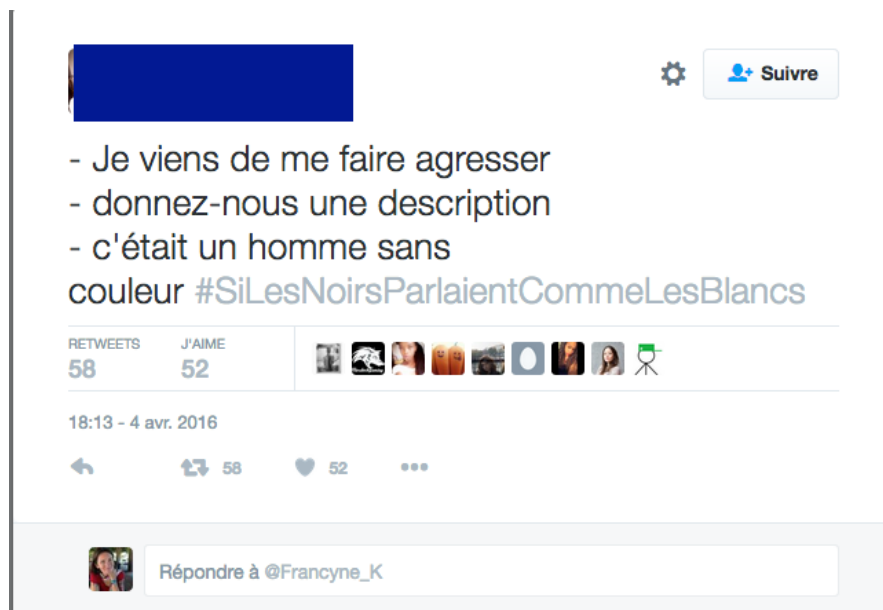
Suivre

- Je viens de me faire agresser
- donnez-nous une description
- c'était un homme sans couleur #SiLesNoirsParlaientCommeLesBlancs

RETWEETS
58

J'AIME
52

18:13 - 4 avr. 2016

58

52

Répondre à @Francyne_K